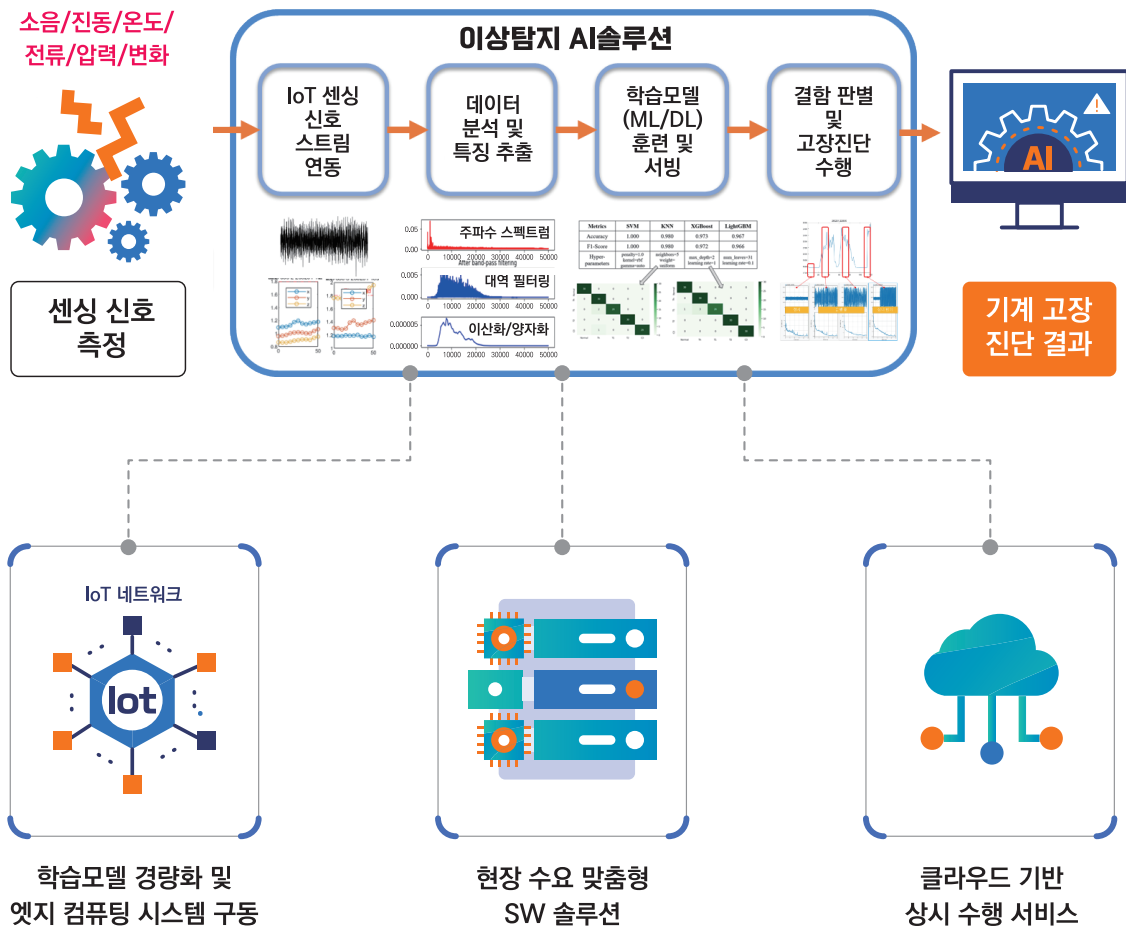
소음/진동/온도/
전류/압력/변화

센싱 신호
측정

이상탐지 AI솔루션

IoT 센싱 신호 스트림 연동

데이터 분석 및 특징 추출

학습모델 (ML/DL) 훈련 및 서빙

결함 판별 및 고장진단 수행

주파수 스펙트럼

대역 필터링

이산화/양자화

| Metrics | SVM | KNN | XGBoost | LightGBM |
|---|---|---|---|---|
| Accuracy | 1.000 | 0.988 | 0.973 | 0.967 |
| F1-Score | 1.000 | 0.980 | 0.972 | 0.966 |

AI

기계 고장
진단 결과

IoT 네트워크

Iot

학습모델 경량화 및
엣지 컴퓨팅 시스템 구동

현장 수요 맞춤형
SW 솔루션

클라우드 기반
상시 수행 서비스